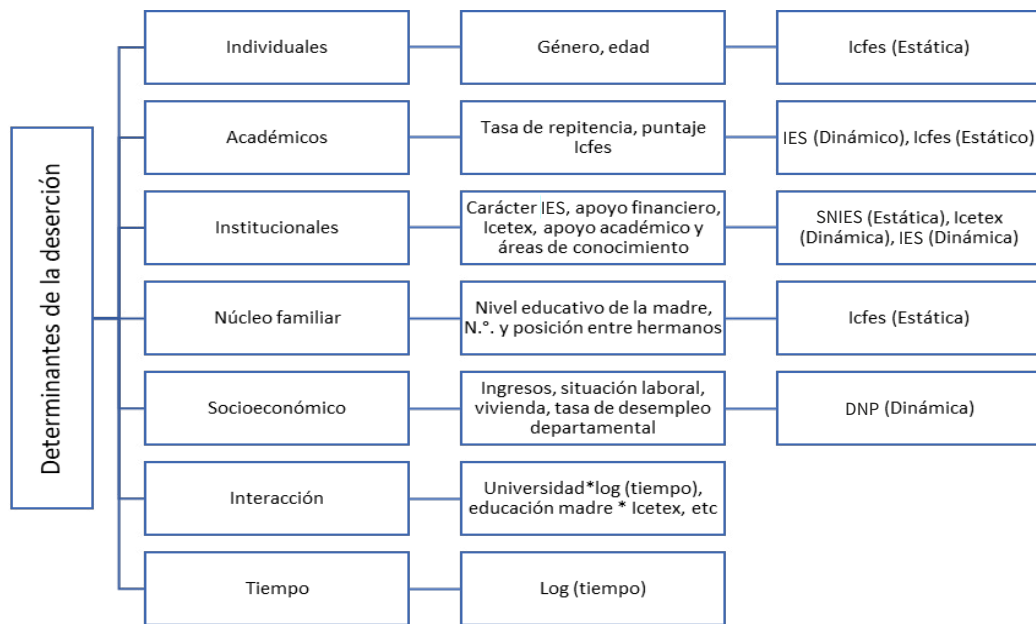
Determinantes de la deserción

Individuales

Género, edad

Icfes (Estática)

Académicos

Tasa de repitencia, puntaje Icfes

IES (Dinámico), Icfes (Estático)

Institucionales

Carácter IES, apoyo financiero, Icetex, apoyo académico y áreas de conocimiento

SNIES (Estática), Icetex (Dinámica), IES (Dinámica)

Núcleo familiar

Nivel educativo de la madre, N.°. y posición entre hermanos

Icfes (Estática)

Socioeconómico

Ingresos, situación laboral, vivienda, tasa de desempleo departamental

DNP (Dinámica)

Interacción

Universidad*log (tiempo), educación madre * Icetex, etc

Tiempo

Log (tiempo)